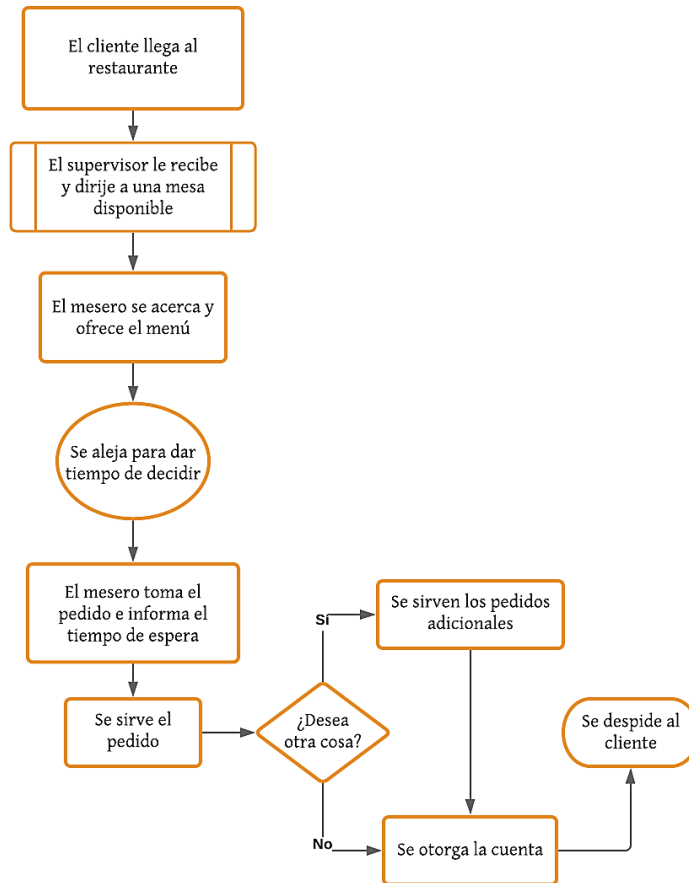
El cliente llega al restaurante

El supervisor le recibe y dirije a una mesa disponible

El mesero se acerca y ofrece el menú

Se aleja para dar tiempo de decidir

El mesero toma el pedido e informa el tiempo de espera

Se sirve el pedido

¿Desea otra cosa?

Sí

Se sirven los pedidos adicionales

No

Se otorga la cuenta

Se despide al cliente